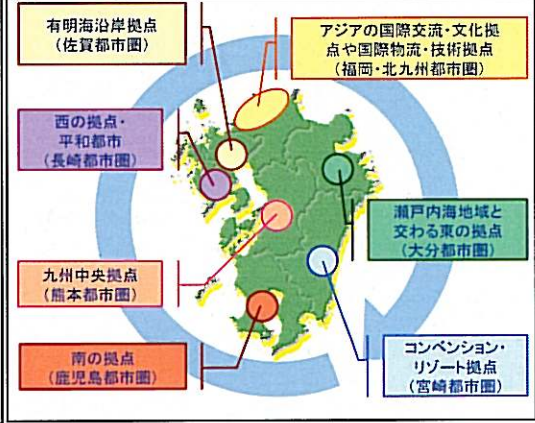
有明海沿岸拠点
（佐賀都市圏）

アジアの国際交流・文化拠点や国際物流・技術拠点
（福岡・北九州都市圏）

西の拠点・平和都市
（長崎都市圏）

瀬戸内海地域と交わる東の拠点
（大分都市圏）

九州中央拠点
（熊本都市圏）

コンベンション・リゾート拠点
（宮崎都市圏）

南の拠点
（鹿児島都市圏）